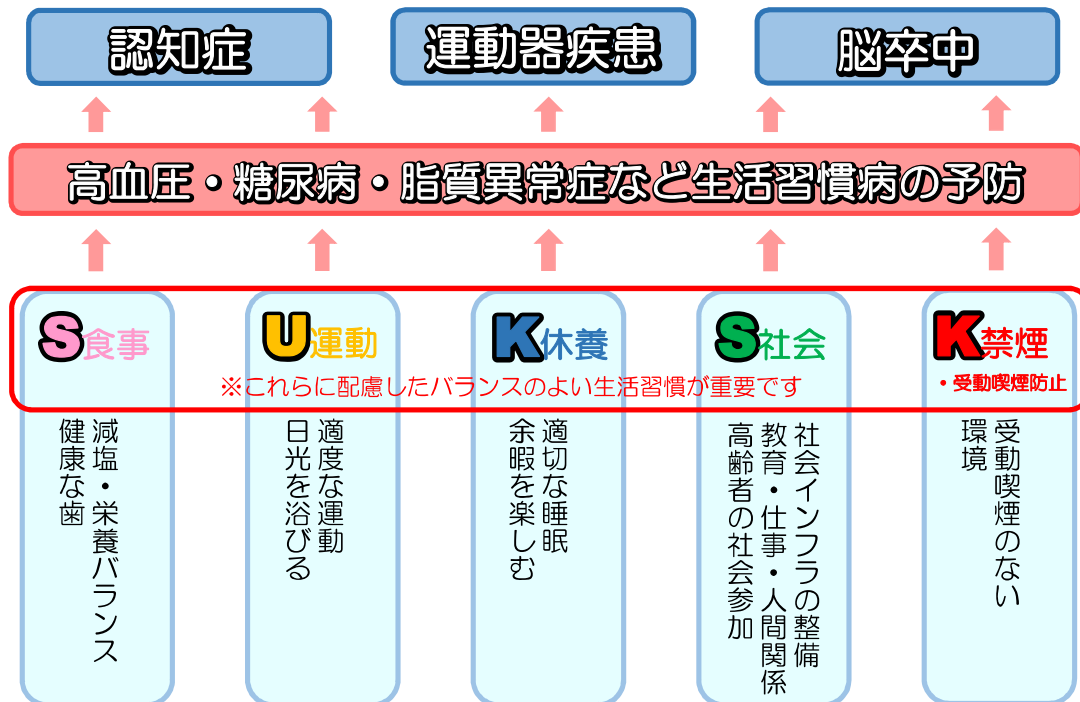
認知症

運動器疾患

脳卒中

高血圧・糖尿病・脂質異常症など生活習慣病の予防

S食事

U運動

K休養

S社会

K禁煙

・受動喫煙防止

※これらに配慮したバランスのよい生活習慣が重要です

減塩・栄養バランス
健康な歯

適度な運動
日光を浴びる

適切な睡眠
余暇を楽しむ

社会インフラの整備
教育・仕事・人間関係
高齢者の社会参加

受動喫煙のない
環境